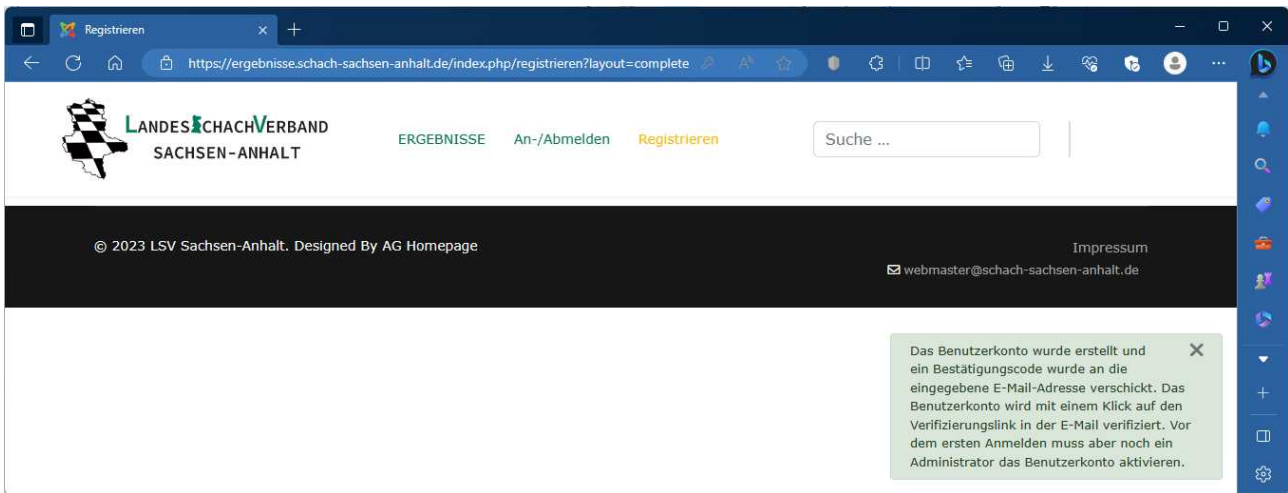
Registrieren

https://ergebnisse.schach-sachsen-anhalt.de/index.php/registrieren?layout=complete

LANDESSCHACHVERBAND
SACHSEN-ANHALT

ERGEBNISSE An-/Abmelden Registrieren

Suche ...

© 2023 LSV Sachsen-Anhalt. Designed By AG Homepage

Impressum

webmaster@schach-sachsen-anhalt.de

Das Benutzerkonto wurde erstellt und ein Bestätigungscode wurde an die eingegebene E-Mail-Adresse verschickt. Das Benutzerkonto wird mit einem Klick auf den Verifizierungslink in der E-Mail verifiziert. Vor dem ersten Anmelden muss aber noch ein Administrator das Benutzerkonto aktivieren.